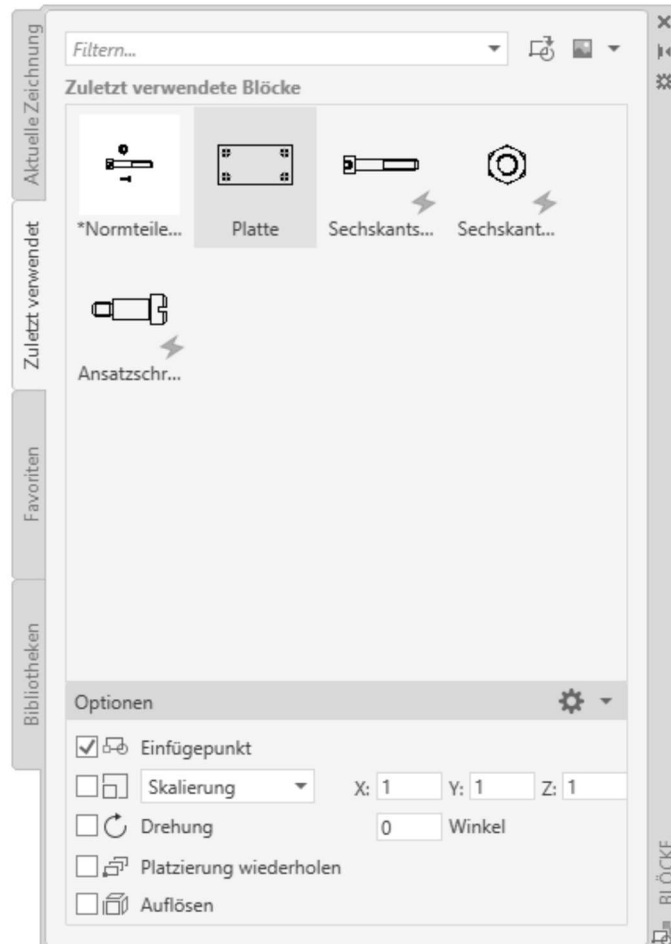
Aktuelle Zeichnung

Zuletzt verwendet

Favoriten

Bibliotheken

Filtern...

Zuletzt verwendete Blöcke

*Normteile...

Platte

Sechskants...

Sechskant...

Ansatzschr...

Optionen

Einfügepunkt

Skalierung

X: 1

Y: 1

Z: 1

Drehung

0

Winkel

Platzierung wiederholen

Auflösen

BLÖCKE